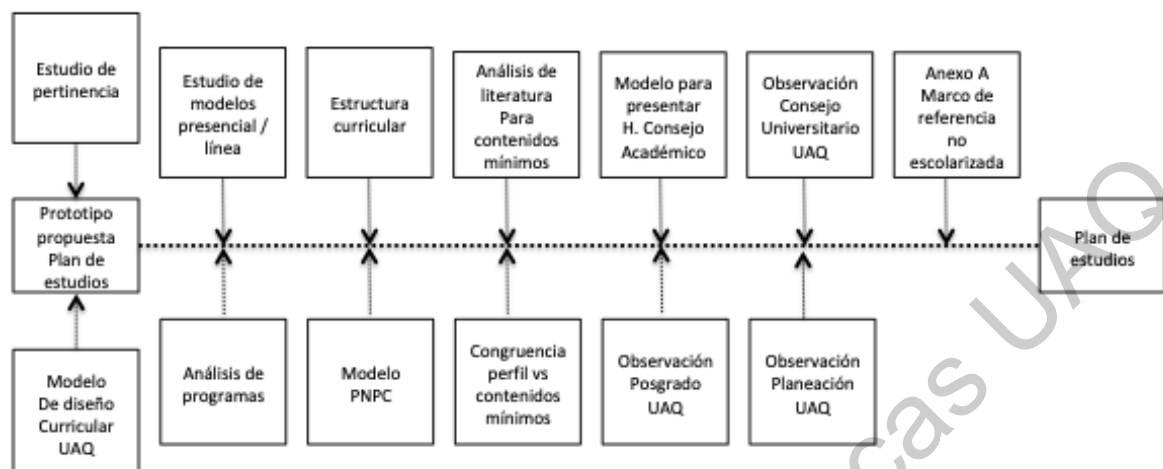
Estudio de pertinencia

Prototipo propuesta Plan de estudios

Modelo De diseño Curricular UAQ

Estudio de modelos presencial / línea

Análisis de programas

Estructura curricular

Modelo PNPC

Análisis de literatura Para contenidos mínimos

Congruencia perfil vs contenidos mínimos

Modelo para presentar H. Consejo Académico

Observación Posgrado UAQ

Observación Consejo Universitario UAQ

Observación Planeación UAQ

Anexo A Marco de referencia no escolarizada

Plan de estudios

cas UAQ